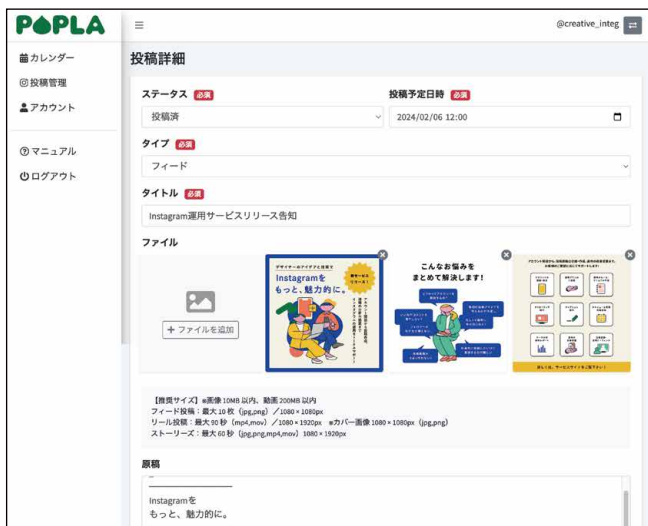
POPLA

≡

@creative_integ

カレンダー
投稿管理
アカウント

マニュアル
ログアウト

投稿詳細

ステータス 必須
投稿済

投稿予定日時 必須
2024/02/06 12:00

タイプ 必須
フィード

タイトル 必須
Instagram運用サービスリリース告知

ファイル

+ ファイルを追加

デザイナーのアイデアと伝える
Instagramを もっと、魅力的に。

こんなお悩みを まとめて解決します!

【推奨サイズ】■画像 10MB 以内、動画 200MB 以内
フィード投稿：最大 10 枚（jpg,png）／1080 × 1080px
リール投稿：最大 90 秒（mp4,mov）／1080 × 1920px ■カバー画像 1080 × 1080px（jpg,png）
ストーリーズ：最大 60 秒（jpg,png,mp4,mov）1080 × 1920px

原稿

Instagramを
もっと、魅力的に。